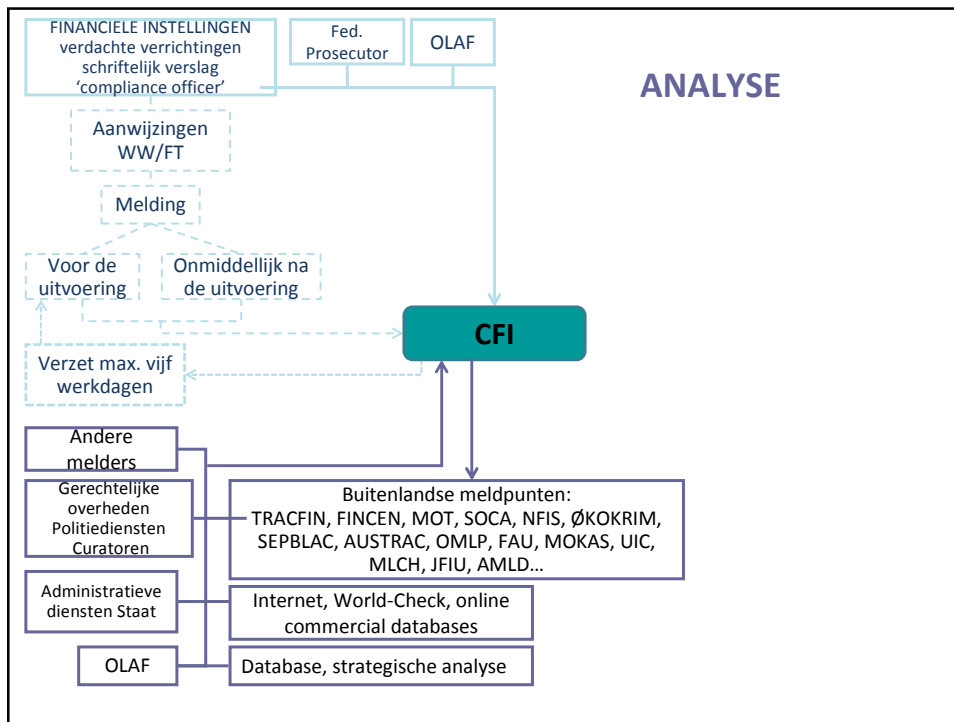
FINANCIELE INSTELLINGEN verdachte verrichtingen schriftelijk verslag ‘compliance officer’

Fed. Prosecutor

OLAF

ANALYSE

Aanwijzingen WW/FT

Melding

Voor de uitvoering

Onmiddellijk na de uitvoering

CFI

Verzet max. vijf werkdagen

Andere melders

Gerechtelijke overheden Politiediensten Curatoren

Administratieve diensten Staat

OLAF

Buitenlandse meldpunten: TRACFIN, FINCEN, MOT, SOCA, NFIS, ØKOKRIM, SEPBLAC, AUSTRAC, OMLP, FAU, MOKAS, UIC, MLCH, JFIU, AMLD…

Internet, World-Check, online commercial databases

Database, strategische analyse